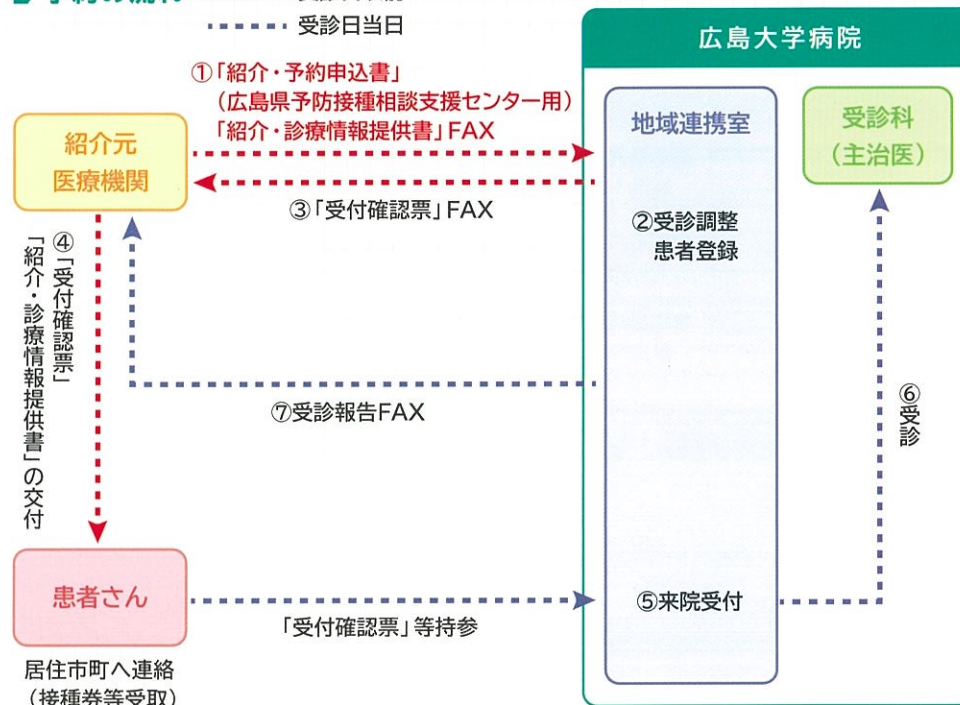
受診日当日

広島大学病院

①「紹介・予約申込書」
（広島県予防接種相談支援センター用）
「紹介・診療情報提供書」FAX

紹介元
医療機関

地域連携室

受診科
（主治医）

③「受付確認票」FAX

②受診調整
患者登録

④「受付確認票」「紹介・診療情報提供書」の交付

⑦受診報告FAX

⑥受診

患者さん

「受付確認票」等持参

⑤来院受付

居住市町へ連絡
（接種券等受取）